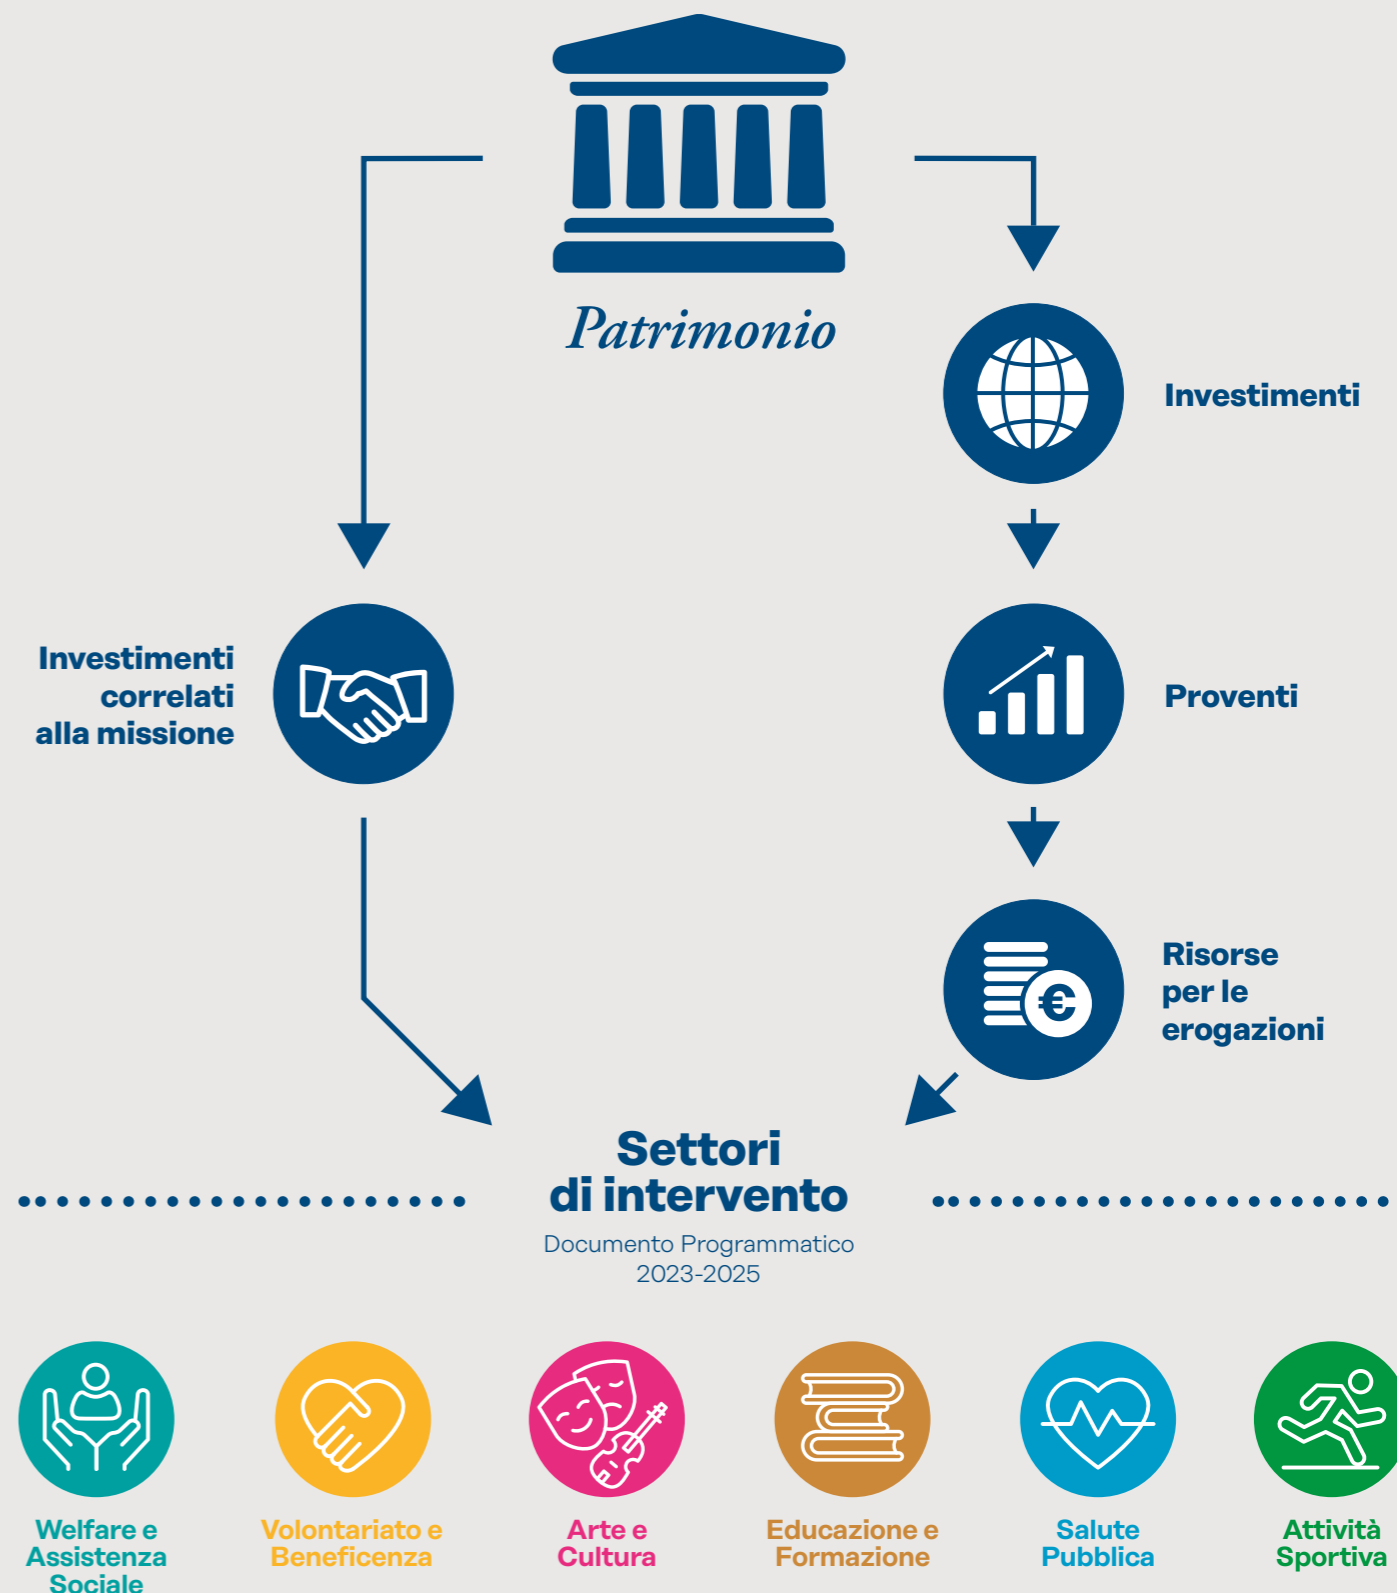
Patrimonio

Investimenti

Investimenti correlati alla missione

Proventi

Risorse per le erogazioni

Settori di intervento
Documento Programmatico 2023-2025

Welfare e Assistenza Sociale

Volontariato e Beneficenza

Arte e Cultura

Educazione e Formazione

Salute Pubblica

Attività Sportiva